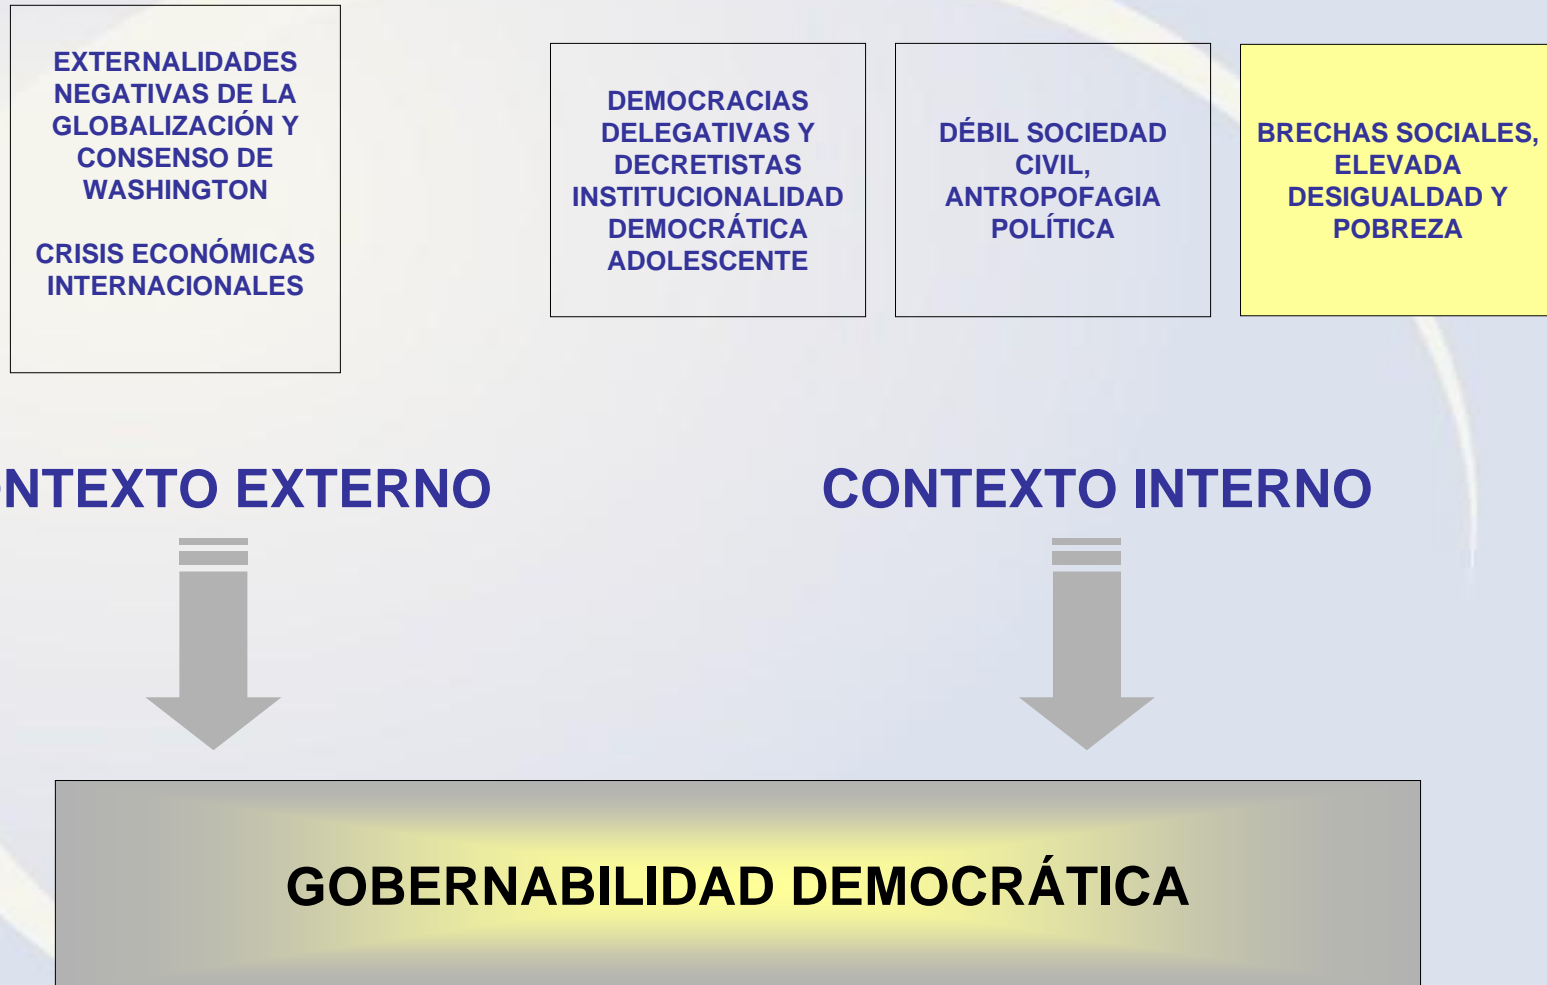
EXTERNALIDADES NEGATIVAS DE LA GLOBALIZACIÓN Y CONSENSO DE WASHINGTON

CRISIS ECONÓMICAS INTERNACIONALES

DEMOCRACIAS DELEGATIVAS Y DECRETISTAS INSTITUCIONALIDAD DEMOCRÁTICA ADOLESCENTE

DÉBIL SOCIEDAD CIVIL, ANTROPOFAGIA POLÍTICA

BRECHAS SOCIALES, ELEVADA DESIGUALDAD Y POBREZA

NTEXTO EXTERNO

CONTEXTO INTERNO

GOBERNABILIDAD DEMOCRÁTICA